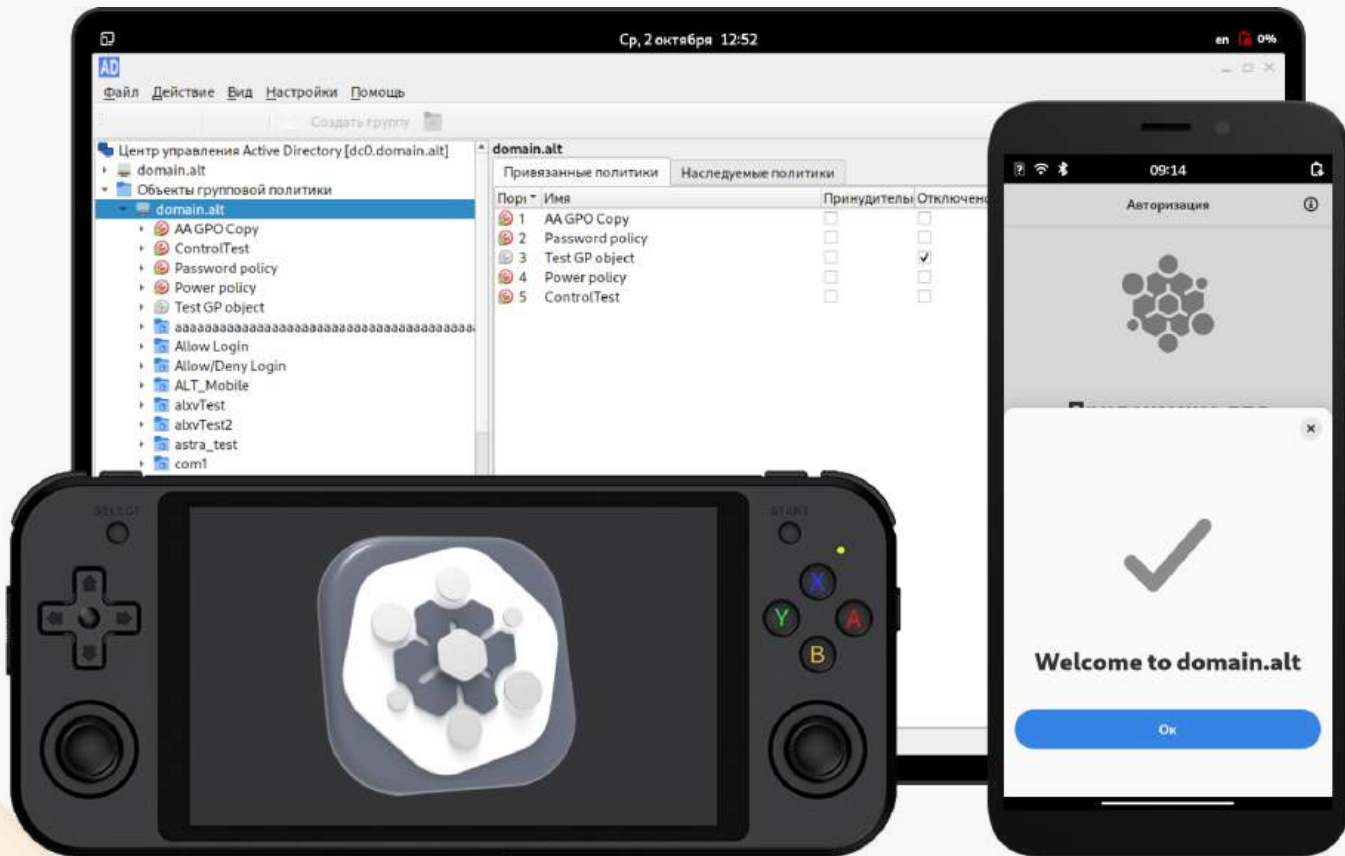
Ср, 2 октября 12:52

en 0%

AD

Файл Действие Вид Настройки Помощь

Создать группу

Центр управления Active Directory [dc0.domain.alt]
domain.alt
Объекты групповой политики
domain.alt
AA GPO Copy
ControlTest
Password policy
Power policy
Test GP object
aaaaaaaaaaaaaaaaaaaaaaaaaaaaaaaaaaaaaaaaaa
Allow Login
Allow/Deny Login
ALT_Mobile
alxvTest
alxvTest2
astra_test
com1

domain.alt

Привязанные политики | Наследуемые политики

| Поря | Имя | Принудительн | Отключено |
|---|---|---|---|
| 1 | AA GPO Copy | | |
| 2 | Password policy | | |
| 3 | Test GP object | | ✓ |
| 4 | Power policy | | |
| 5 | ControlTest | | |

09:14

Авторизация

Welcome to domain.alt

Ок

SELECT

START

X

Y

A

B